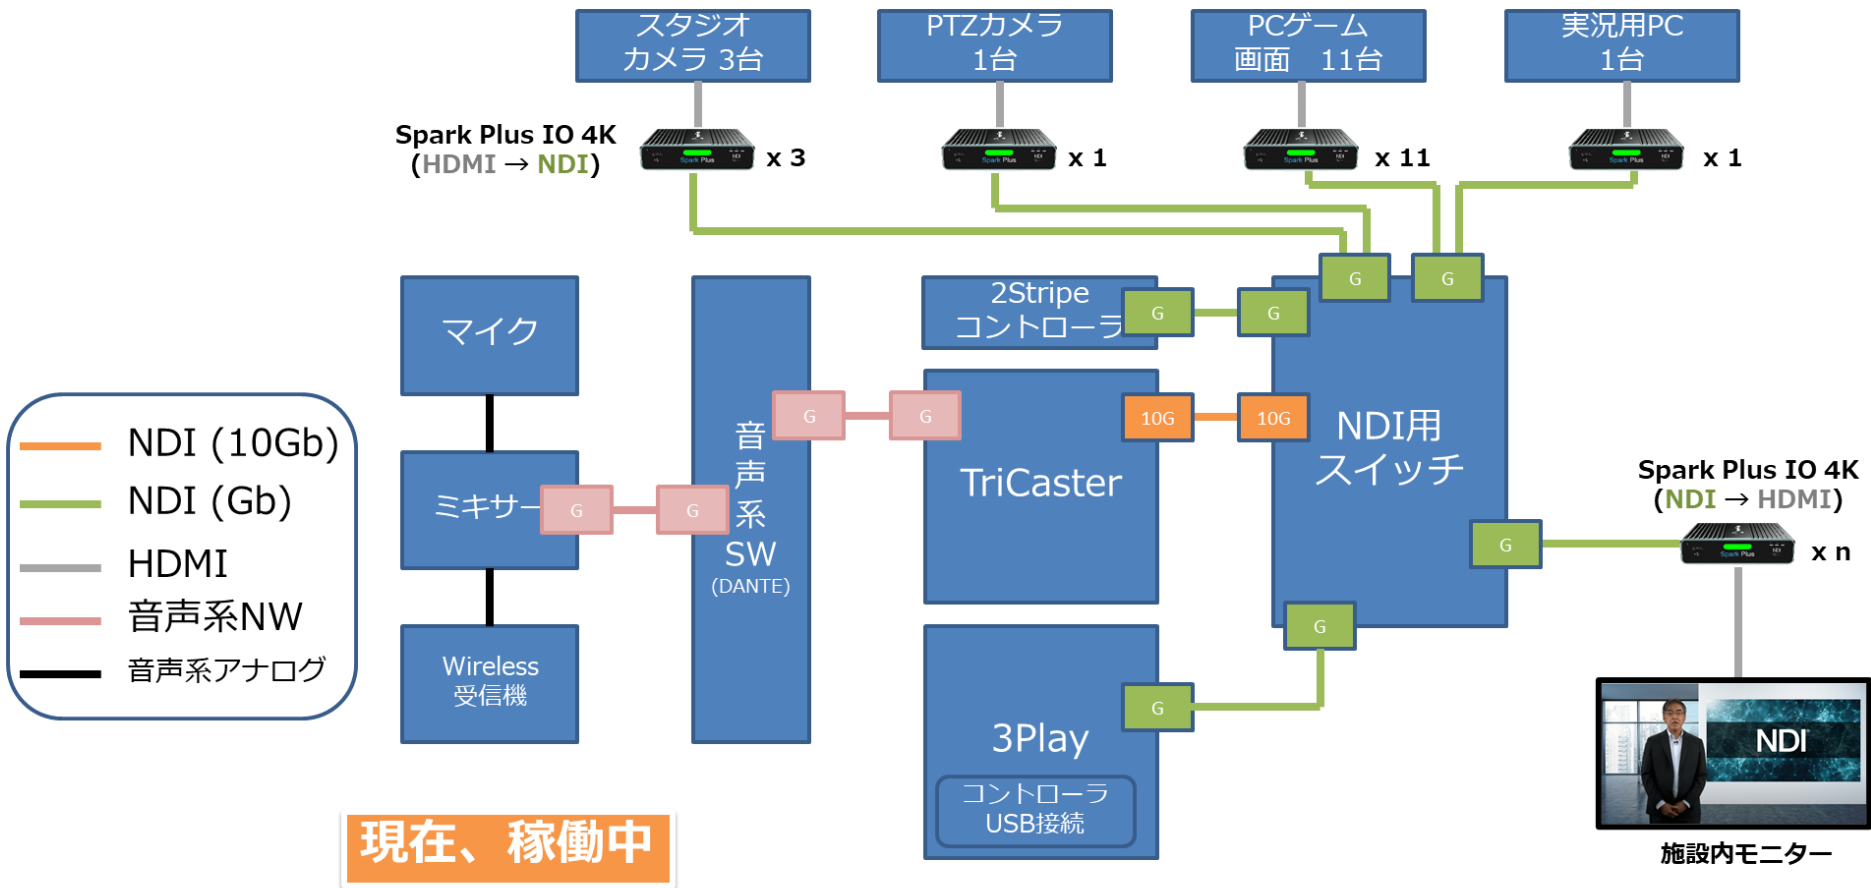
スタジオ
カメラ 3台

PTZカメラ
1台

PCゲーム
画面　11台

実況用PC
1台

Spark Plus IO 4K
(HDMI → NDI)

x 3

x 1

x 11

x 1

NDI (10Gb)
NDI (Gb)
HDMI
音声系NW
音声系アナログ

マイク

ミキサー

G

G

Wireless
受信機

音
声
系
SW
(DANTE)

G

G

2Stripe
コントローラ

G

G

G

G

TriCaster

10G

10G

NDI用
スイッチ

G

Spark Plus IO 4K
(NDI → HDMI)

x n

G

G

3Play

コントローラ
USB接続

NDI

施設内モニター

現在、稼働中